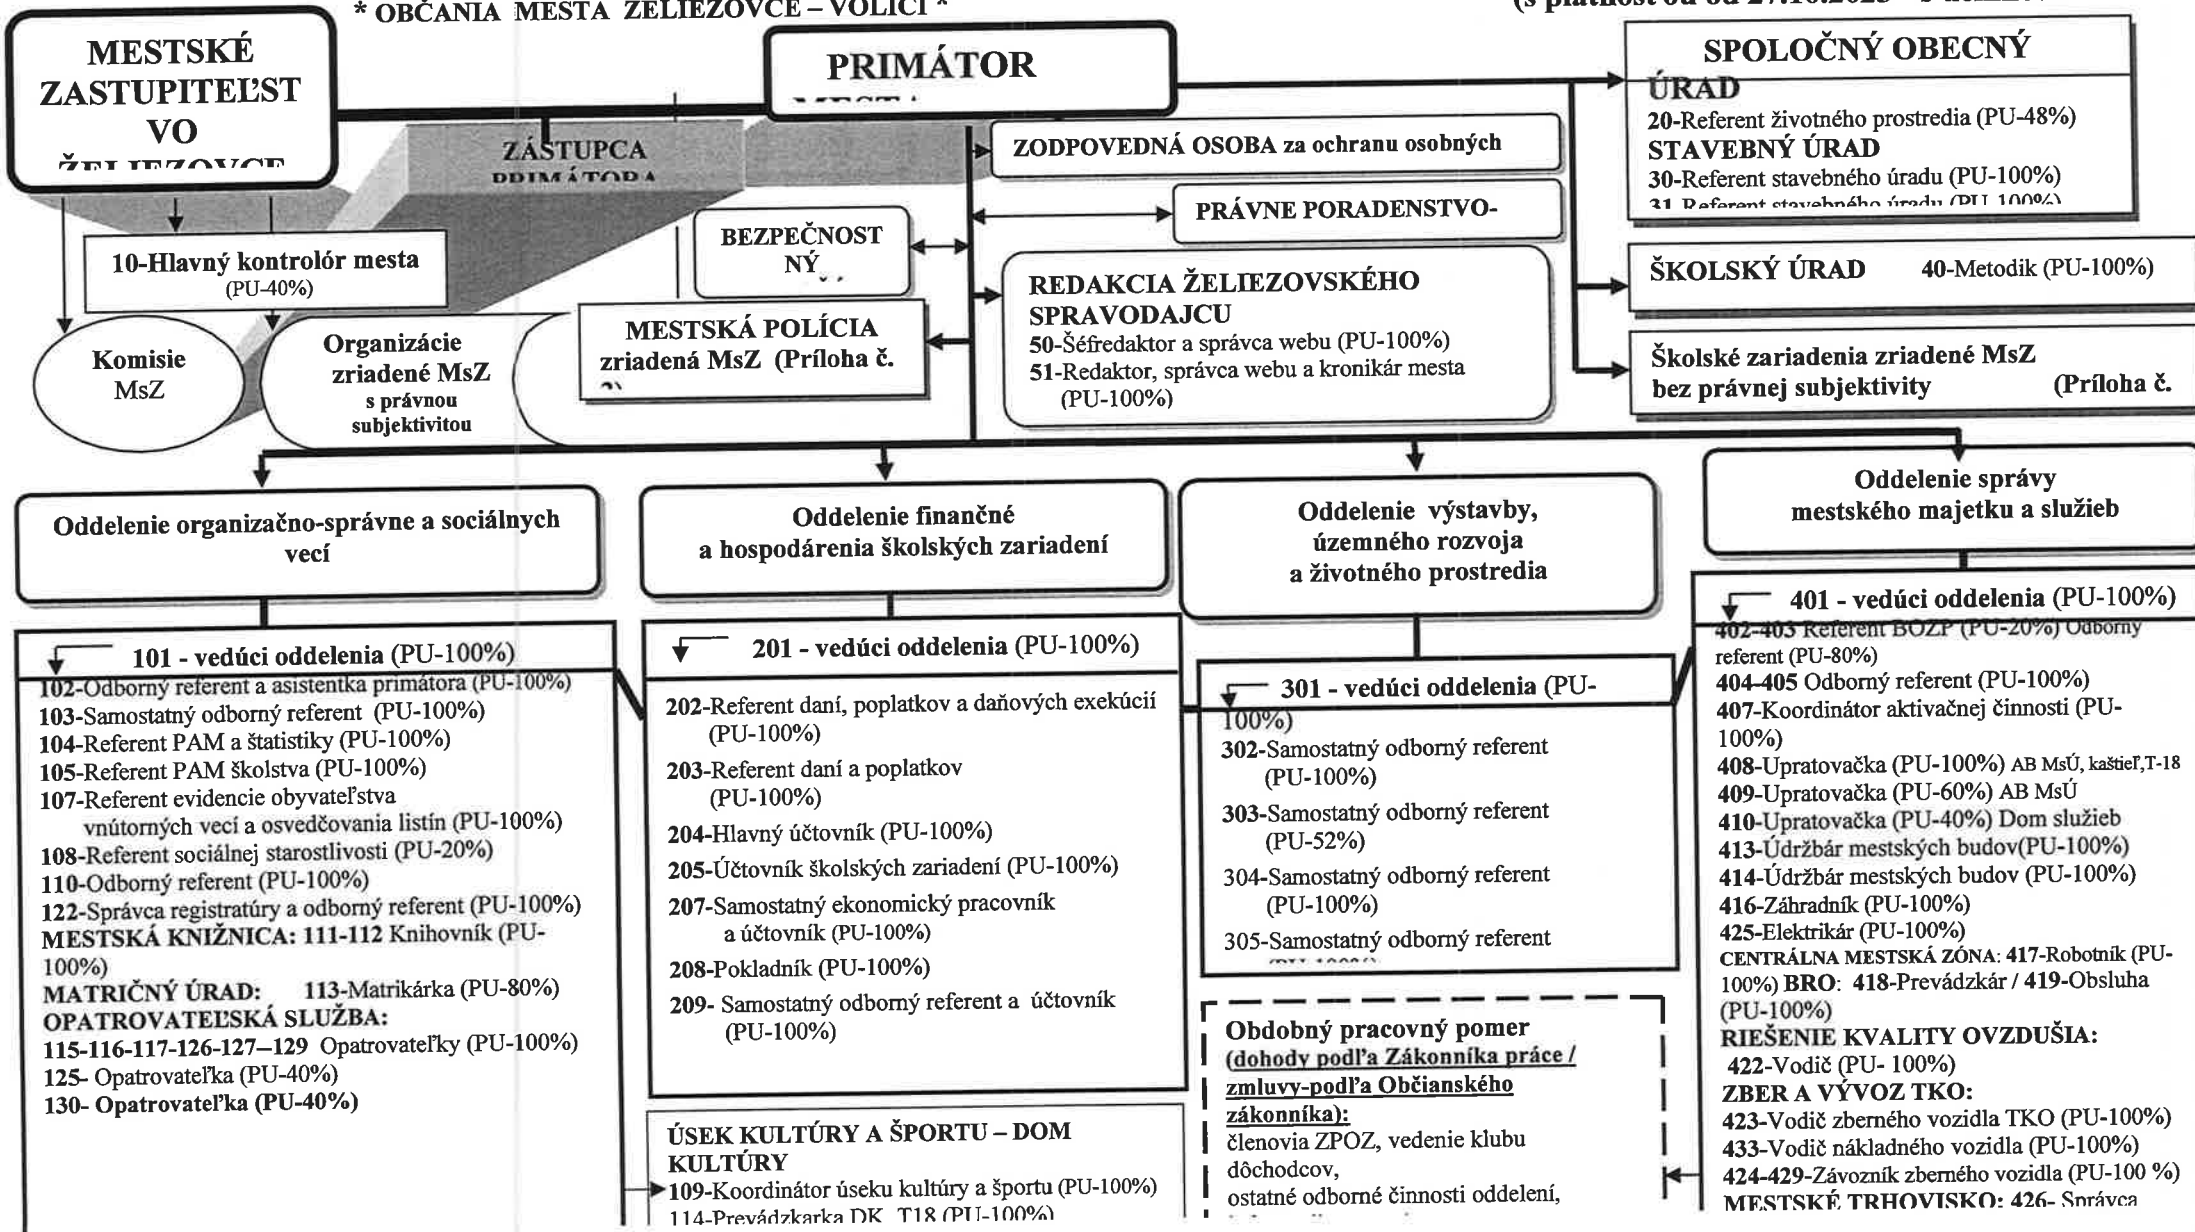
* OBČANIA MESTA ŽELIEZOVCE – VOLIČI *

(s platnosť od od 27.10.2023 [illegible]

MESTSKÉ ZASTUPITEĽST VO ŽELIEZOVCE

PRIMÁTOR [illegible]

ZÁSTUPCA PRIMÁTORA

SPOLOČNÝ OBECNÝ ÚRAD
20-Referent životného prostredia (PU-48%)
STAVEBNÝ ÚRAD
30-Referent stavebného úradu (PU-100%)
31-Referent stavebného úradu (PU-100%)

ZODPOVEDNÁ OSOBA za ochranu osobných

PRÁVNE PORADENSTVO-

BEZPEČNOSTNÝ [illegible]

10-Hlavný kontrolór mesta (PU-40%)

ŠKOLSKÝ ÚRAD 40-Metodik (PU-100%)

REDAKCIA ŽELIEZOVSKÉHO SPRAVODAJCU
50-Šéfredaktor a správca webu (PU-100%)
51-Redaktor, správca webu a kronikár mesta (PU-100%)

Komisie MsZ

Organizácie zriadené MsZ s právnou subjektivitou

MESTSKÁ POLÍCIA zriadená MsZ (Príloha č. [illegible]

Školské zariadenia zriadené MsZ bez právnej subjektivity (Príloha č.

Oddelenie organizačno-správne a sociálnych vecí

Oddelenie finančné a hospodárenia školských zariadení

Oddelenie výstavby, územného rozvoja a životného prostredia

Oddelenie správy mestského majetku a služieb

101 - vedúci oddelenia (PU-100%)
102-Odborný referent a asistentka primátora (PU-100%)
103-Samostatný odborný referent (PU-100%)
104-Referent PAM a štatistiky (PU-100%)
105-Referent PAM školstva (PU-100%)
107-Referent evidencie obyvateľstva vnútorných vecí a osvedčovania listín (PU-100%)
108-Referent sociálnej starostlivosti (PU-20%)
110-Odborný referent (PU-100%)
122-Správca registratúry a odborný referent (PU-100%)
MESTSKÁ KNIŽNICA: 111-112 Knihovník (PU-100%)
MATRIČNÝ ÚRAD: 113-Matrikárka (PU-80%)
OPATROVATEĽSKÁ SLUŽBA:
115-116-117-126-127–129 Opatrovateľky (PU-100%)
125- Opatrovateľka (PU-40%)
130- Opatrovateľka (PU-40%)

201 - vedúci oddelenia (PU-100%)
202-Referent daní, poplatkov a daňových exekúcií (PU-100%)
203-Referent daní a poplatkov (PU-100%)
204-Hlavný účtovník (PU-100%)
205-Účtovník školských zariadení (PU-100%)
207-Samostatný ekonomický pracovník a účtovník (PU-100%)
208-Pokladník (PU-100%)
209- Samostatný odborný referent a účtovník (PU-100%)

ÚSEK KULTÚRY A ŠPORTU – DOM KULTÚRY
109-Koordinátor úseku kultúry a športu (PU-100%)
114-Prevádzkarka DK, T18 (PU-100%)

301 - vedúci oddelenia (PU-100%)
302-Samostatný odborný referent (PU-100%)
303-Samostatný odborný referent (PU-52%)
304-Samostatný odborný referent (PU-100%)
305-Samostatný odborný referent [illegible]

Obdobný pracovný pomer
(dohody podľa Zákonníka práce / zmluvy-podľa Občianskeho zákonníka):
členovia ZPOZ, vedenie klubu dôchodcov,
ostatné odborné činnosti oddelení, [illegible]

401 - vedúci oddelenia (PU-100%)
402-403 Referent BOZP (PU-20%) Odborný referent (PU-80%)
404-405 Odborný referent (PU-100%)
407-Koordinátor aktivačnej činnosti (PU-100%)
408-Upratovačka (PU-100%) AB MsÚ, kaštieľ,T-18
409-Upratovačka (PU-60%) AB MsÚ
410-Upratovačka (PU-40%) Dom služieb
413-Údržbár mestských budov(PU-100%)
414-Údržbár mestských budov (PU-100%)
416-Záhradník (PU-100%)
425-Elektrikár (PU-100%)
CENTRÁLNA MESTSKÁ ZÓNA: 417-Robotník (PU-100%) BRO: 418-Prevádzkár / 419-Obsluha (PU-100%)
RIEŠENIE KVALITY OVZDUŠIA:
422-Vodič (PU- 100%)
ZBER A VÝVOZ TKO:
423-Vodič zberného vozidla TKO (PU-100%)
433-Vodič nákladného vozidla (PU-100%)
424-429-Závozník zberného vozidla (PU-100 %)
MESTSKÉ TRHOVISKO: 426- Správca